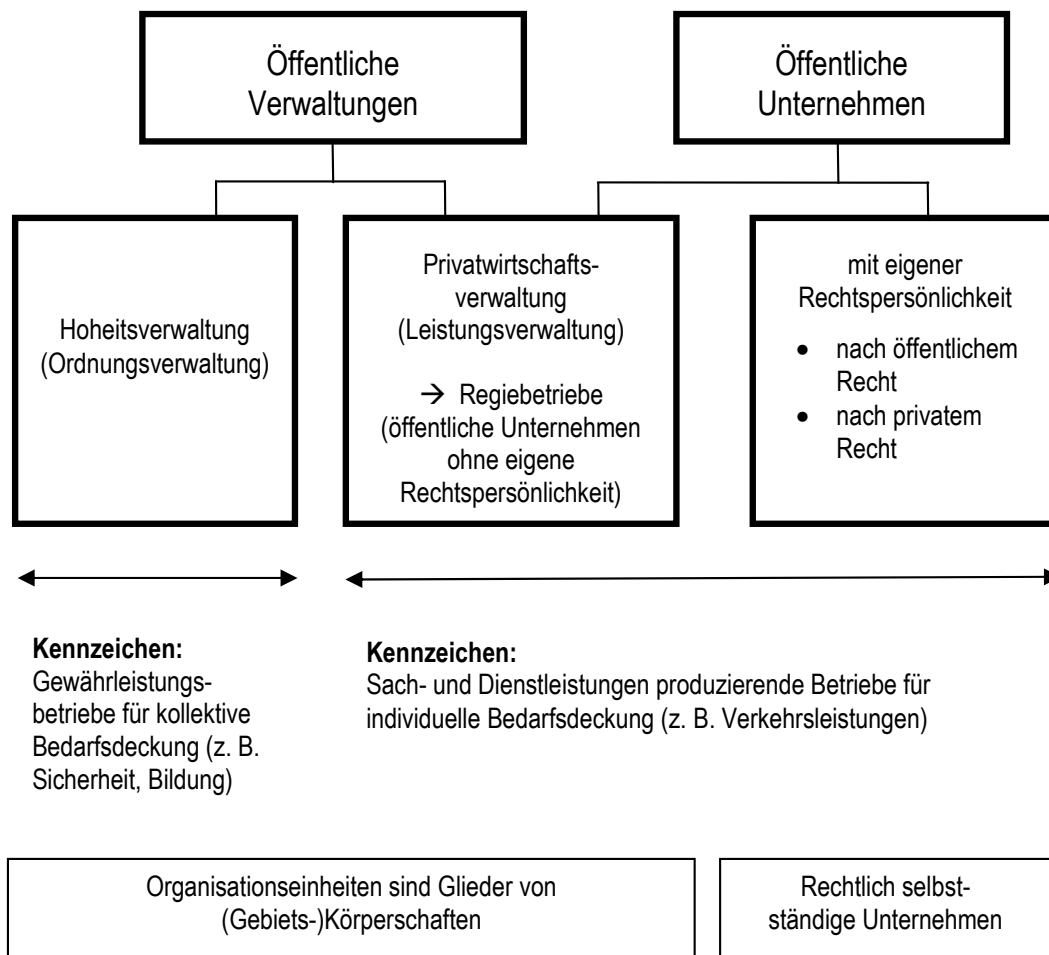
Öffentliche Verwaltungen

Öffentliche Unternehmen

Hoheitsverwaltung (Ordnungsverwaltung)

Privatwirtschaftsverwaltung (Leistungsverwaltung)

→ Regiebetriebe (öffentliche Unternehmen ohne eigene Rechtspersönlichkeit)

mit eigener Rechtspersönlichkeit

- nach öffentlichem Recht
- nach privatem Recht

**Kennzeichen:**
Gewährleistungsbetriebe für kollektive Bedarfsdeckung (z. B. Sicherheit, Bildung)

**Kennzeichen:**
Sach- und Dienstleistungen produzierende Betriebe für individuelle Bedarfsdeckung (z. B. Verkehrsleistungen)

Organisationseinheiten sind Glieder von (Gebiets-)Körperschaften

Rechtlich selbstständige Unternehmen